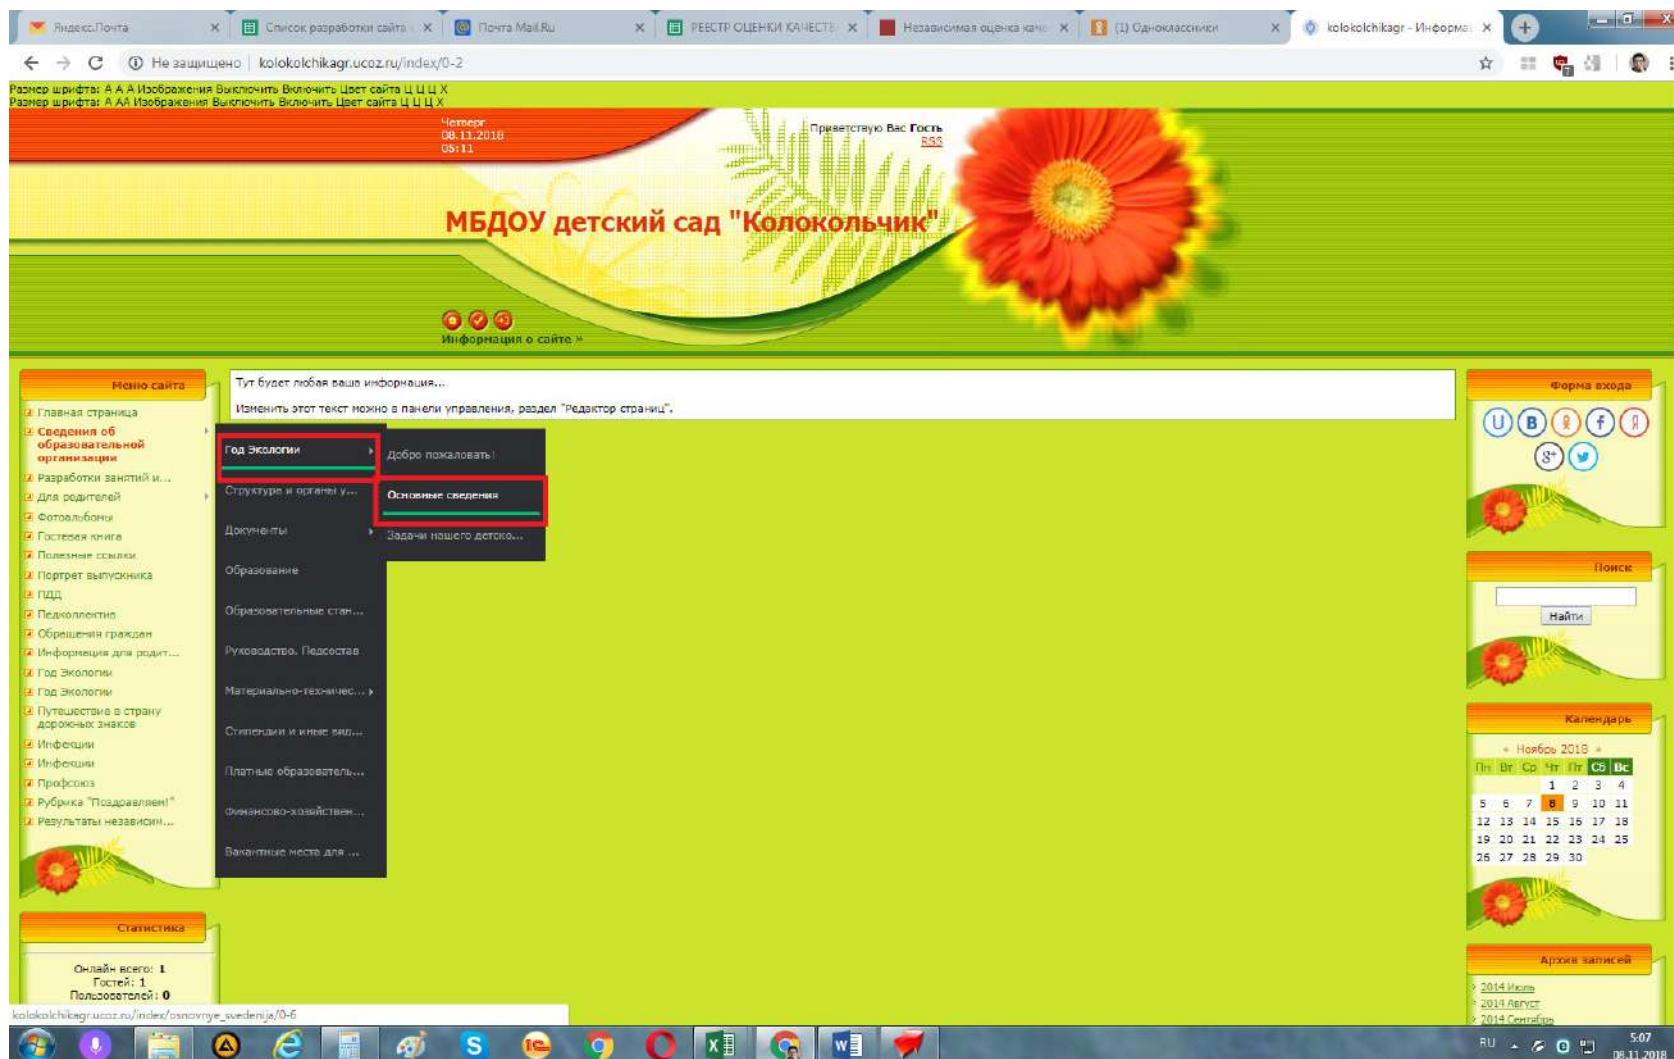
Яндекс.Почта | Список разработки сайта | Почта Mail.Ru | РЕЕСТР ОЦЕНКИ КАЧЕСТВ | Независимая оценка каче | (1) Одноклассники | kolokolchikagr - Информа

Не защищено | kolokolchikagr.ucoz.ru/index/0-2

Размер шрифта: A A A Изображения Выключить Включить Цвет сайта Ц Ц Ц X
Размер шрифта: A AA Изображения Выключить Включить Цвет сайта Ц Ц Ц X

Четверг
08.11.2018
05:11

Приветствую Вас Гость
RSS

МБДОУ детский сад "Колокольчик"

Информация о сайте »

Меню сайта

Главная страница
Сведения об образовательной организации
Разработки занятий и...
Для родителей
Фотоальбомы
Гостевая книга
Полезные ссылки
Портрет выпускника
ПДД
Педколлектив
Обращения граждан
Информация для родит...
Год Экологии
Год Экологии
Путешествие в страну дорожных знаков
Инфекции
Инфекции
Профсоюз
Рубрика "Поздравляем!"
Результаты независим...

Тут будет любая ваша информация...
Изменить этот текст можно в панели управления, раздел "Редактор страниц".

Год Экологии
Структура и органы у...
Документы
Образование
Образовательные стан...
Руководство. Педсостав
Материально-техничес...
Стипендии и иные вид...
Платные образователь...
Финансово-хозяйствен...
Вакантные места для ...

Добро пожаловать!
Основные сведения
Задачи нашего детско...

Статистика

Онлайн всего: 1
Гостей: 1
Пользователей: 0

Форма входа

Поиск

Найти

Календарь

« Ноябрь 2018 »

| Пн | Вт | Ср | Чт | Пт | Сб | Вс |
|---|---|---|---|---|---|---|
| | | | 1 | 2 | 3 | 4 |
| 5 | 6 | 7 | 8 | 9 | 10 | 11 |
| 12 | 13 | 14 | 15 | 16 | 17 | 18 |
| 19 | 20 | 21 | 22 | 23 | 24 | 25 |
| 26 | 27 | 28 | 29 | 30 | | |

Архив записей

2014 Июль
2014 Август
2014 Сентябрь

kolokolchikagr.ucoz.ru/index/osnovnye_svedenija/0-6

RU 5:07 08.11.2018